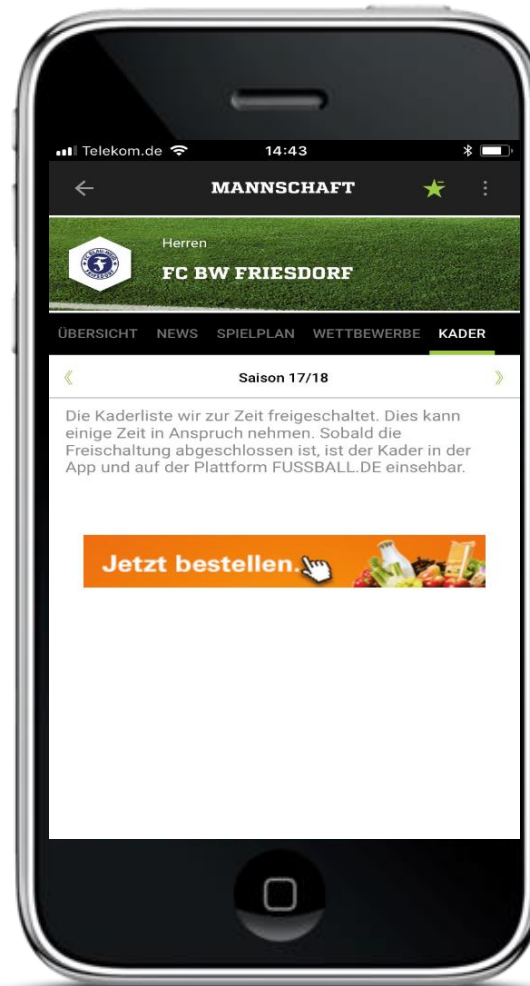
Telekom.de 14:43

MANNSCHAFT

Herren
FC BW FRIESDORF

ÜBERSICHT NEWS SPIELPLAN WETTBEWERBE KADER

《 Saison 17/18 》

Die Kaderliste wir zur Zeit freigeschaltet. Dies kann einige Zeit in Anspruch nehmen. Sobald die Freischaltung abgeschlossen ist, ist der Kader in der App und auf der Plattform FUSSBALL.DE einsehbar.

Jetzt bestellen.